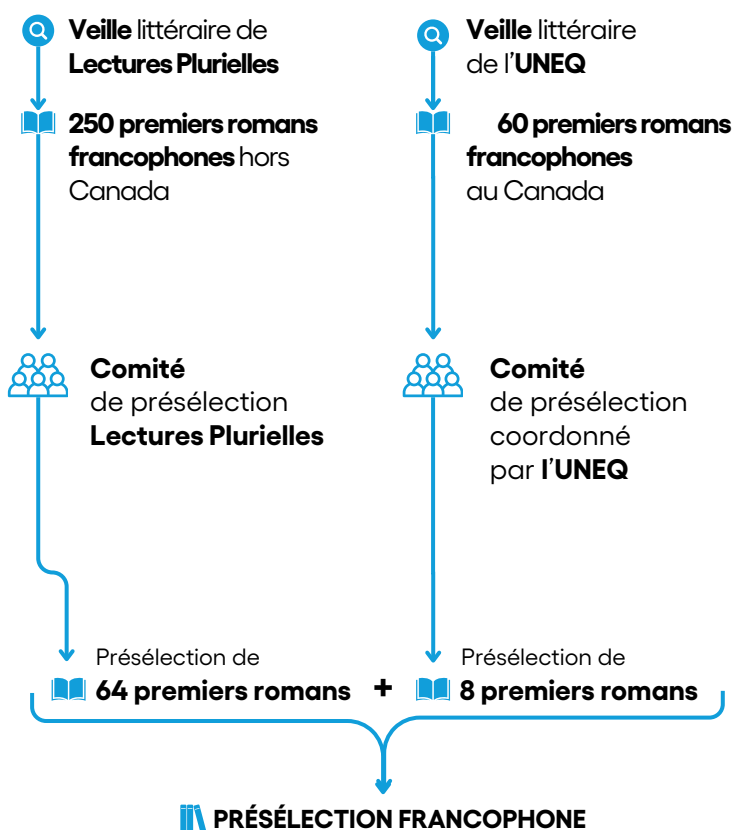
Veille littéraire de Lectures Plurielles

250 premiers romans francophones hors Canada

Comité de présélection Lectures Plurielles

Veille littéraire de l'UNEQ

60 premiers romans francophones au Canada

Comité de présélection coordonné par l'UNEQ

Présélection de 64 premiers romans + Présélection de 8 premiers romans

PRÉSÉLECTION FRANCOPHONE